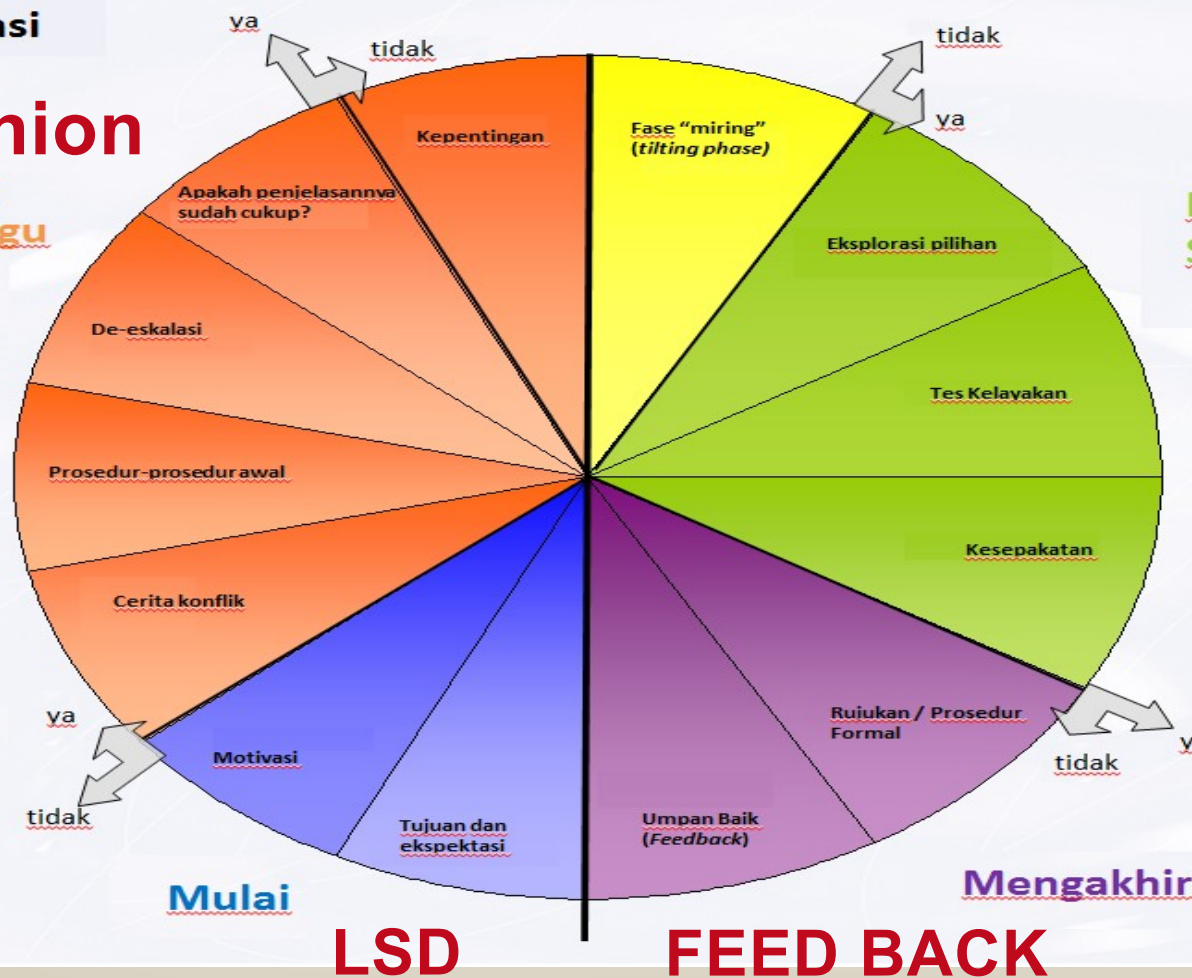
nsi

nion

gu

ya

tidak

Kepentingan

Fase "miring" (tilting phase)

tidak

ya

Apakah penjelasannya sudah cukup?

Eksplorasi pilihan

De-eskalasi

Tes Kelayakan

Prosedur-prosedur awal

Kesepakatan

Cerita konflik

Rujukan / Prosedur Formal

ya

tidak

Motivasi

tidak

Tujuan dan ekspektasi

Umpan Baik (Feedback)

Mulai

Mengakhir

LSD

FEED BACK